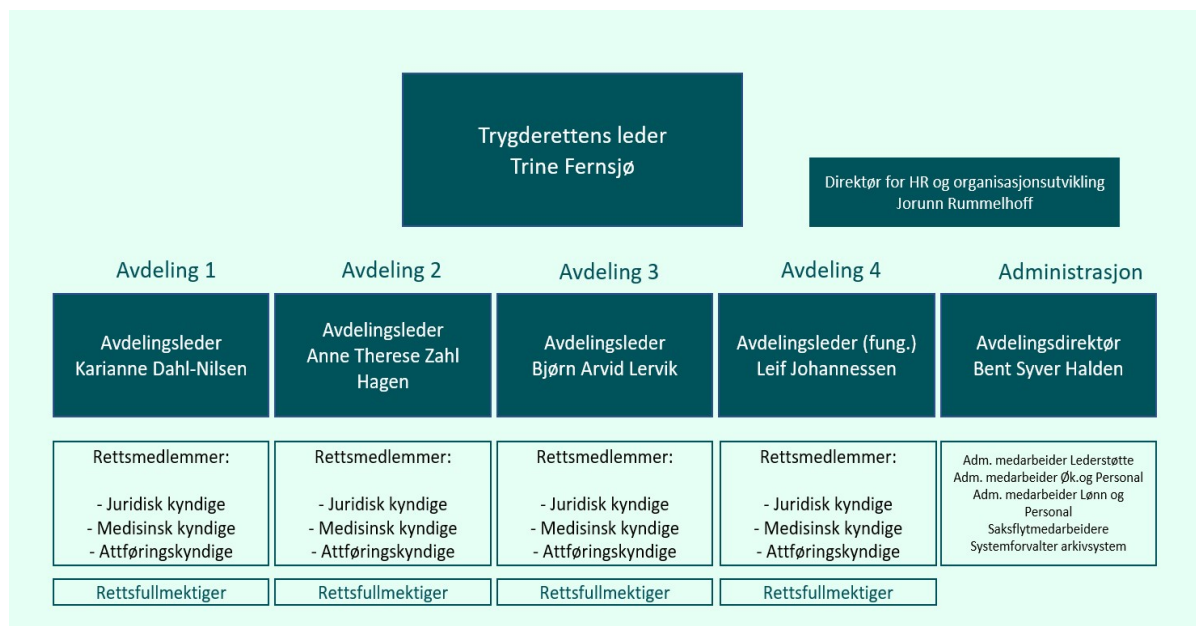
Trygderettens leder
Trine Fernsjø

Direktør for HR og organisasjonsutvikling
Jorunn Rummelhoff

Avdeling 1

Avdelingsleder
Karianne Dahl-Nilsen

Rettsmedlemmer:

- Juridisk kyndige
- Medisinsk kyndige
- Attføringskyndige

Rettsfullmektiger

Avdeling 2

Avdelingsleder
Anne Therese Zahl Hagen

Rettsmedlemmer:

- Juridisk kyndige
- Medisinsk kyndige
- Attføringskyndige

Rettsfullmektiger

Avdeling 3

Avdelingsleder
Bjørn Arvid Lervik

Rettsmedlemmer:

- Juridisk kyndige
- Medisinsk kyndige
- Attføringskyndige

Rettsfullmektiger

Avdeling 4

Avdelingsleder (fung.)
Leif Johannessen

Rettsmedlemmer:

- Juridisk kyndige
- Medisinsk kyndige
- Attføringskyndige

Rettsfullmektiger

Administrasjon

Avdelingsdirektør
Bent Syver Halden

Adm. medarbeider Lederstøtte
Adm. medarbeider Øk.og Personal
Adm. medarbeider Lønn og Personal
Saksflytmedarbeidere
Systemforvalter arkivsystem